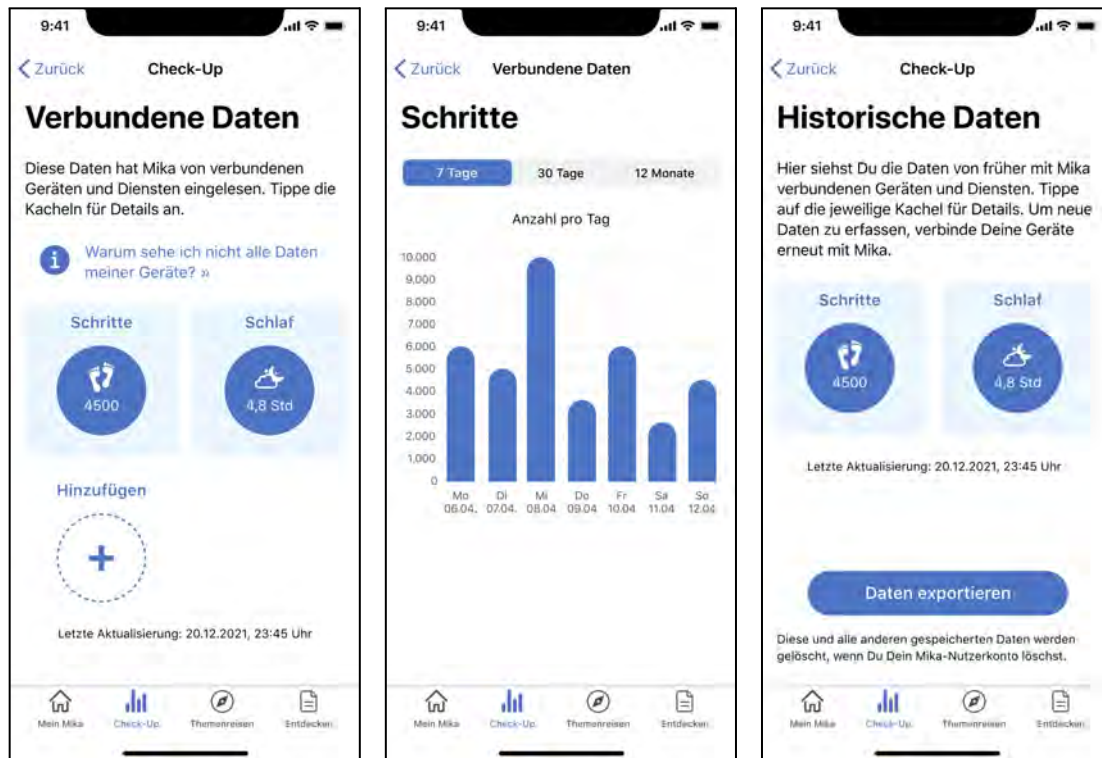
9:41

Zurück Check-Up

Verbundene Daten

Diese Daten hat Mika von verbundenen Geräten und Diensten eingelesen. Tippe die Kacheln für Details an.

Warum sehe ich nicht alle Daten meiner Geräte? »

Schritte
4500

Schlaf
4,8 Std

Hinzufügen

+

Letzte Aktualisierung: 20.12.2021, 23:45 Uhr

Mein Mika | Check-Up | Themenreisen | Entdecken

9:41

Zurück Verbundene Daten

Schritte

7 Tage | 30 Tage | 12 Monate

Anzahl pro Tag

10.000
9.000
8.000
7.000
6.000
5.000
4.000
3.000
2.000
1.000
0

Mo 06.04. | Di 07.04. | Mi 08.04 | Do 09.04 | Fr 10.04 | Sa 11.04 | So 12.04

Mein Mika | Check-Up | Themenreisen | Entdecken

9:41

Zurück Check-Up

Historische Daten

Hier siehst Du die Daten von früher mit Mika verbundenen Geräten und Diensten. Tippe auf die jeweilige Kachel für Details. Um neue Daten zu erfassen, verbinde Deine Geräte erneut mit Mika.

Schritte
4500

Schlaf
4,8 Std

Letzte Aktualisierung: 20.12.2021, 23:45 Uhr

Daten exportieren

Diese und alle anderen gespeicherten Daten werden gelöscht, wenn Du Dein Mika-Nutzerkonto löschst.

Mein Mika | Check-Up | Themenreisen | Entdecken